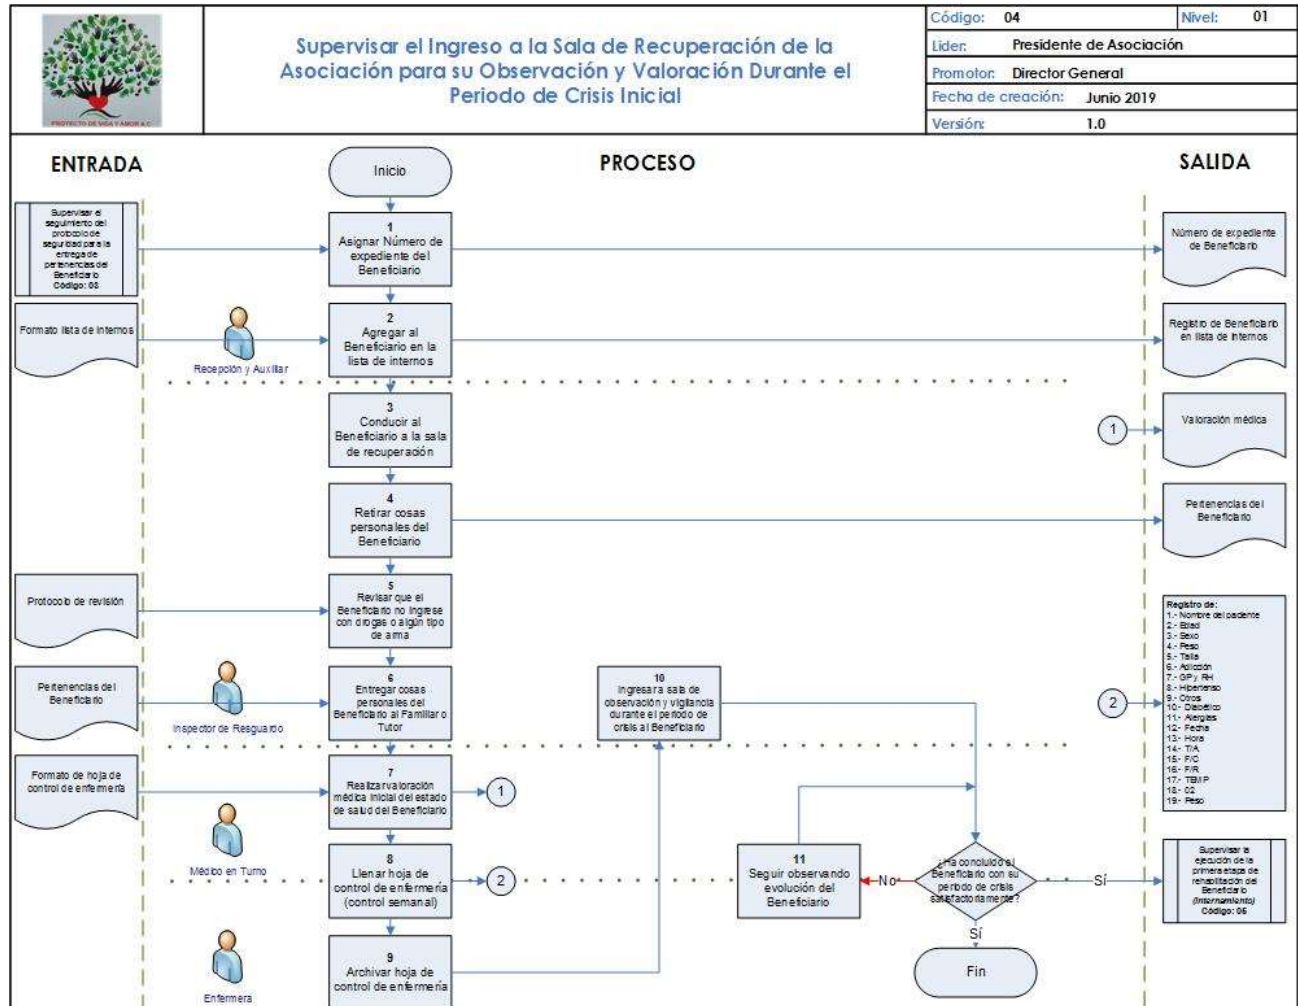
PROYECTO DE VIDA Y AMOR A.C.

Supervisar el Ingreso a la Sala de Recuperación de la Asociación para su Observación y Valoración Durante el Periodo de Crisis Inicial

| Código: | 04 | Nivel: | 01 |
|---|---|---|---|
| Líder: | Presidente de Asociación | | |
| Promotor: | Director General | | |
| Fecha de creación: | Junio 2019 | | |
| Versión: | 1.0 | | |

ENTRADA

PROCESO

SALIDA

Inicio

Supervisar el seguimiento del protocolo de seguridad para la entrega de pertenencias del Beneficiario Código: 03

1
Asignar Número de expediente del Beneficiario

Número de expediente de Beneficiario

Formato lista de internos

Recepción y Auxiliar

2
Agregar al Beneficiario en la lista de internos

Registro de Beneficiario en lista de internos

3
Conducir al Beneficiario a la sala de recuperación

1

Valoración médica

4
Retirar cosas personales del Beneficiario

Pertenencias del Beneficiario

Protocolo de revisión

5
Revisar que el Beneficiario no ingrese con drogas o algún tipo de arma

Registro de:
1.- Nombre del paciente
2.- Edad
3.- Sexo
4.- Peso
5.- Talla
6.- Adicción
7.- GP y RH
8.- Hipertenso
9.- Otros
10.- Diabético
11.- Alergias
12.- Fecha
13.- Hora
14.- T/A
15.- F/C
16.- F/R
17.- TEMP
18.- 02
19.- Peso

Pertenencias del Beneficiario

Inspector de Resguardo

6
Entregar cosas personales del Beneficiario al Familiar o Tutor

10
Ingresar a sala de observación y vigilancia durante el periodo de crisis al Beneficiario

2

Formato de hoja de control de enfermería

7
Realizar valoración médica inicial del estado de salud del Beneficiario

1

Médico en Turno

8
Llenar hoja de control de enfermería (control semanal)

2

11
Seguir observando evolución del Beneficiario

No

¿Ha concluido el Beneficiario con su periodo de crisis satisfactoriamente?

Sí

Supervisar la ejecución de la primera etapa de rehabilitación del Beneficiario (Internamiento) Código: 05

Sí

Enfermera

9
Archivar hoja de control de enfermería

Fin